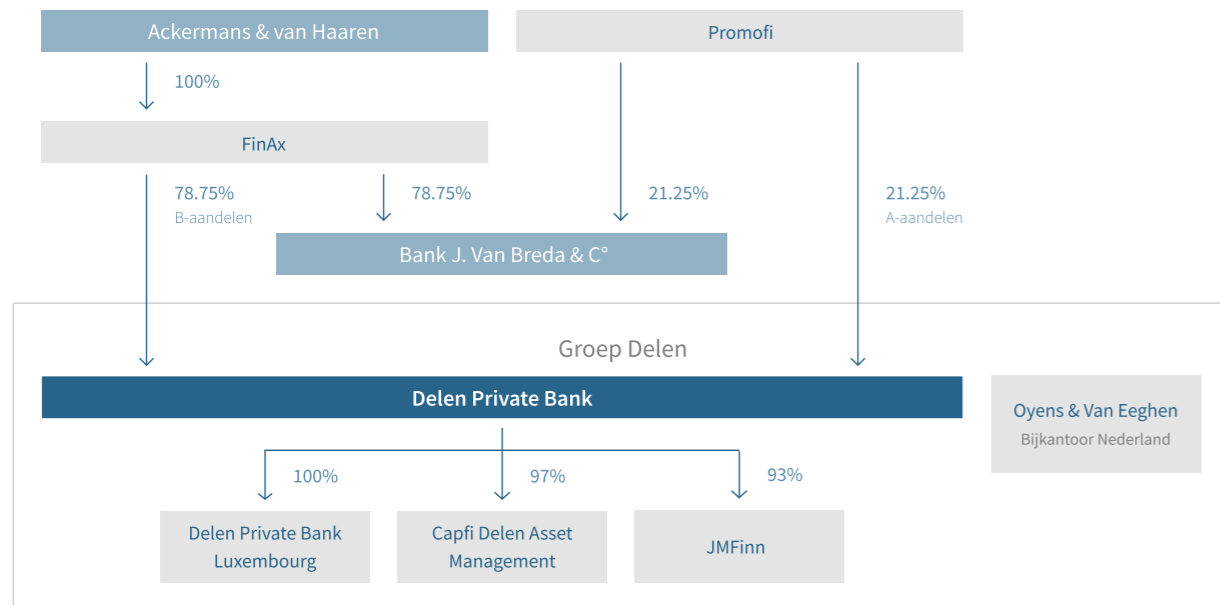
Ackermans & van Haaren

Promofi

100%

FinAx

78.75%
B-aandelen

78.75%

21.25%

21.25%
A-aandelen

Bank J. Van Breda & C°

Groep Delen

Delen Private Bank

Oyens & Van Eeghen
Bijkantoor Nederland

100%

97%

93%

Delen Private Bank Luxembourg

Capfi Delen Asset Management

JMFinn